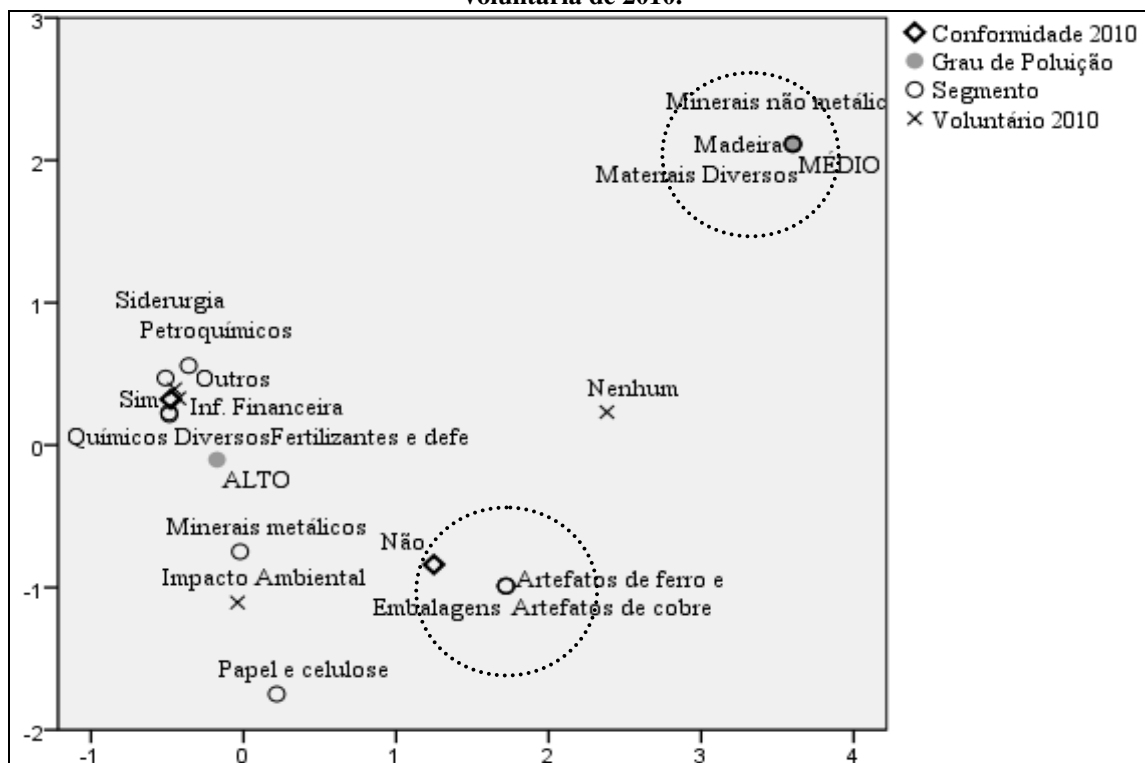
voluntária de 2010.

Conformidade 2010
Grau de Poluição
Segmento
Voluntário 2010

Minerais não metálic
Madeira
Materiais Diversos
MÉDIO

Siderurgia
Petroquímicos
Outros
Sim
Inf. Financeira
Nenhum
Químicos DiversosFertilizantes e defe
ALTO

Minerais metálicos
Não
Impacto Ambiental
Artefatos de ferro e
Embalagens
Artefatos de cobre
Papel e celulose

3
2
1
0
-1
-2
-1
0
1
2
3
4